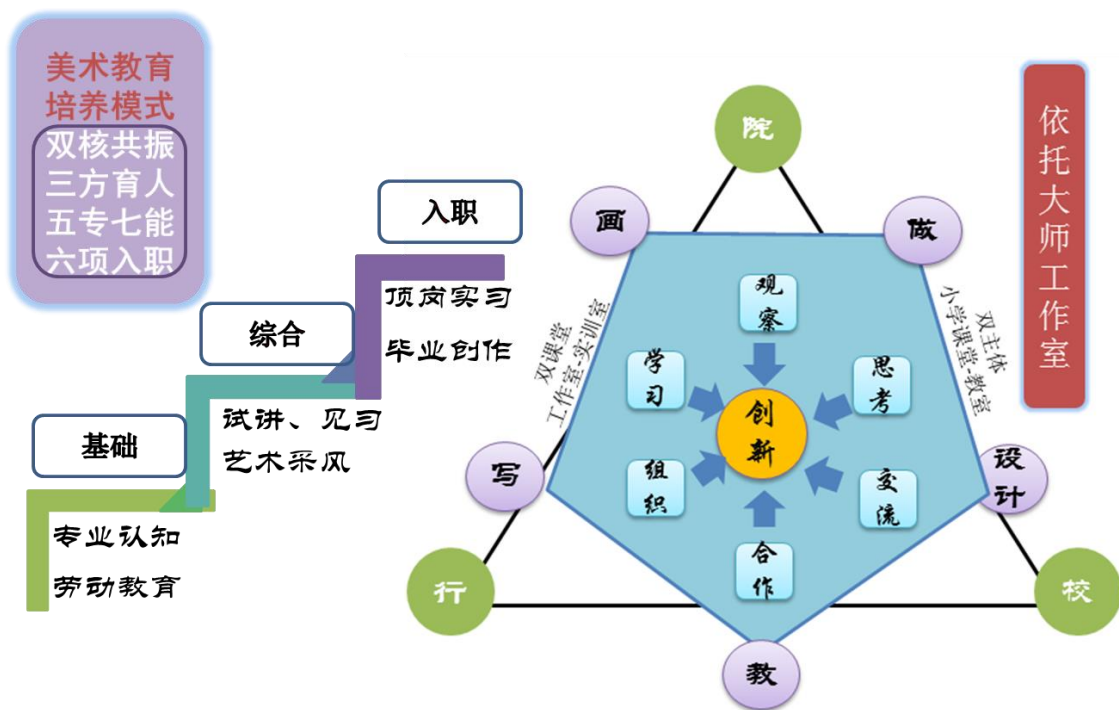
美术教育
培养模式
双核共振
三方育人
五专七能
六项入职

入职

顶岗实习
毕业创作

综合

试讲、见习
艺术采风

基础

专业认知
劳动教育

院

画

做

双课堂
工作室-实训室

双主体
小学课堂-教室

观察

学习

思考

创新

组织

交流

合作

写

设计

行

校

教

依托大师工作室